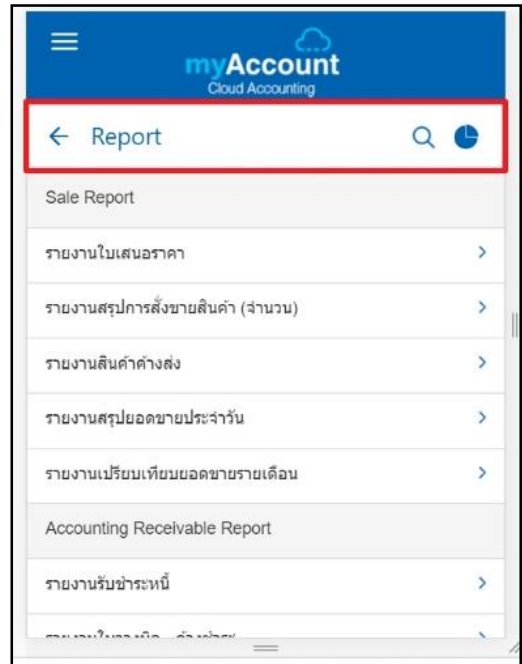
myAccount
Cloud Accounting

Report

Sale Report

รายงานใบเสนอราคา

รายงานสรุปการสั่งขายสินค้า (จำนวน)

รายงานสินค้าค้างส่ง

รายงานสรุปยอดขายประจำวัน

รายงานเปรียบเทียบยอดขายรายเดือน

Accounting Receivable Report

รายงานรับชำระหนี้

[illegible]